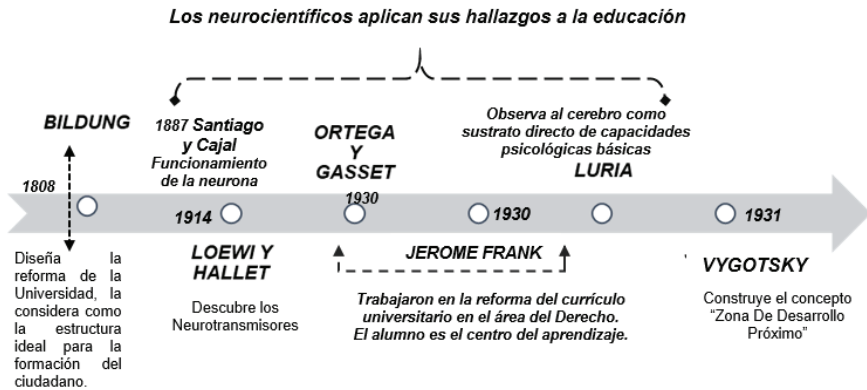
Los neurocientíficos aplican sus hallazgos a la educación

BILDUNG

1808

Diseña la reforma de la Universidad, la considera como la estructura ideal para la formación del ciudadano.

1887 Santiago y Cajal
Funcionamiento de la neurona

1914

LOEWI Y HALLET

Descubre los Neurotransmisores

ORTEGA Y GASSET

1930

Observa al cerebro como sustrato directo de capacidades psicológicas básicas

1930

LURIA

JEROME FRANK

Trabajaron en la reforma del currículo universitario en el área del Derecho. El alumno es el centro del aprendizaje.

1931

VYGOTSKY

Construye el concepto "Zona De Desarrollo Próximo"